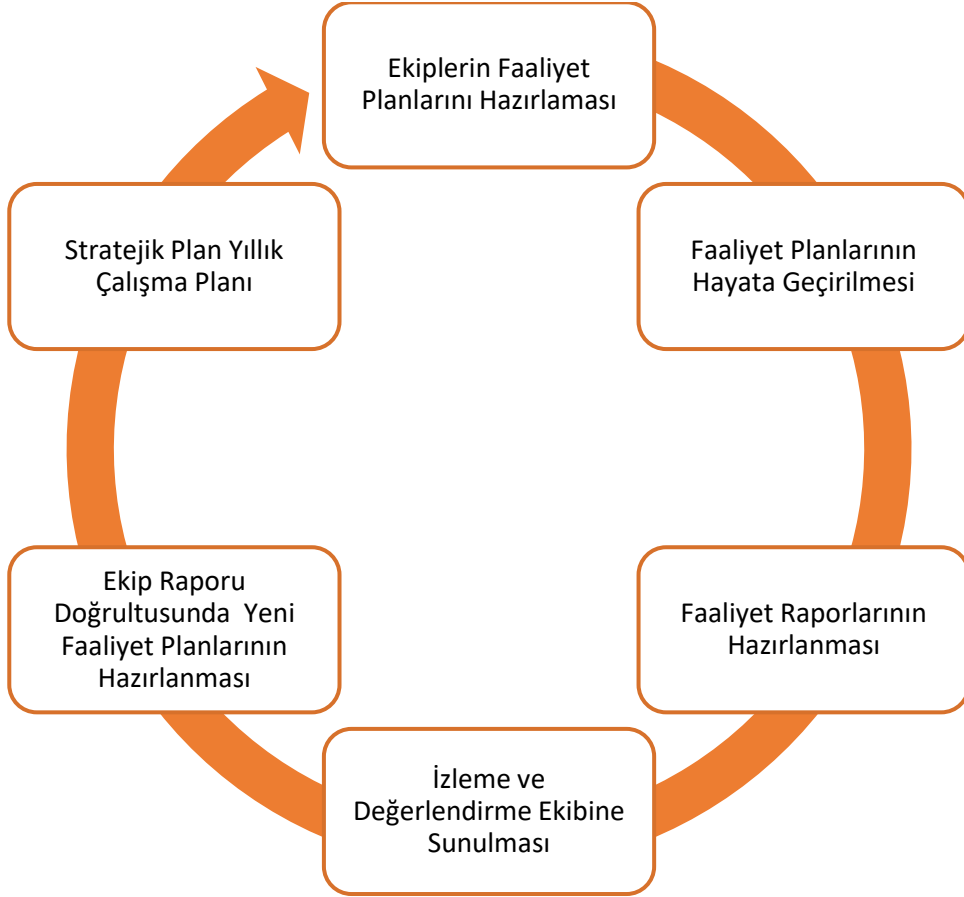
Ekiplerin Faaliyet Planlarını Hazırlaması

Faaliyet Planlarının Hayata Geçirilmesi

Faaliyet Raporlarının Hazırlanması

İzleme ve Değerlendirme Ekibine Sunulması

Ekip Raporu Doğrultusunda Yeni Faaliyet Planlarının Hazırlanması

Stratejik Plan Yıllık Çalışma Planı